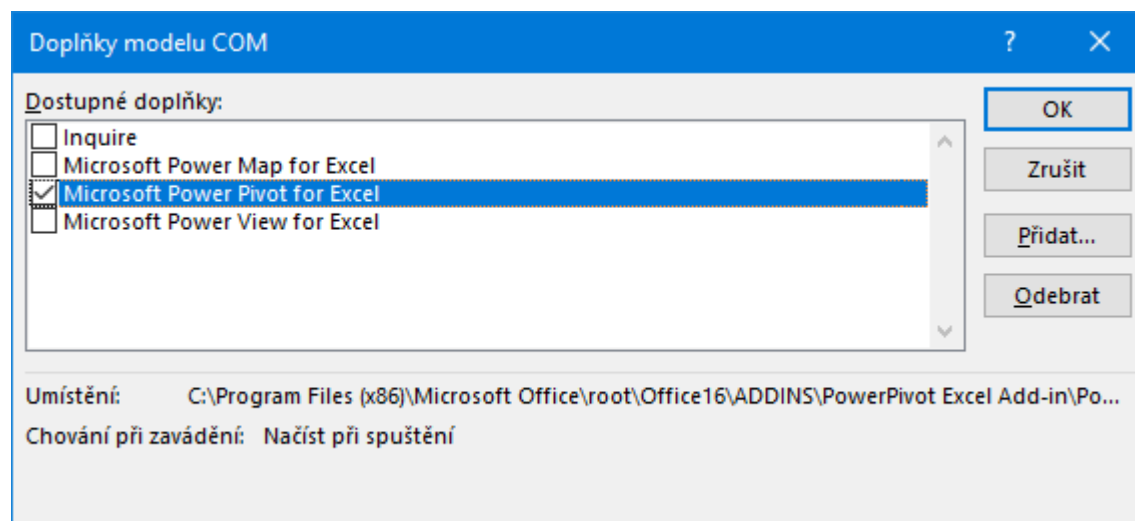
Doplňky modelu COM

?

Dostupné doplňky:

Inquire
Microsoft Power Map for Excel
Microsoft Power Pivot for Excel
Microsoft Power View for Excel

OK

Zrušit

Přidat...

Odebrat

Umístění: C:\Program Files (x86)\Microsoft Office\root\Office16\ADDINS\PowerPivot Excel Add-in\Po...

Chování při zavádění: Načíst při spuštění